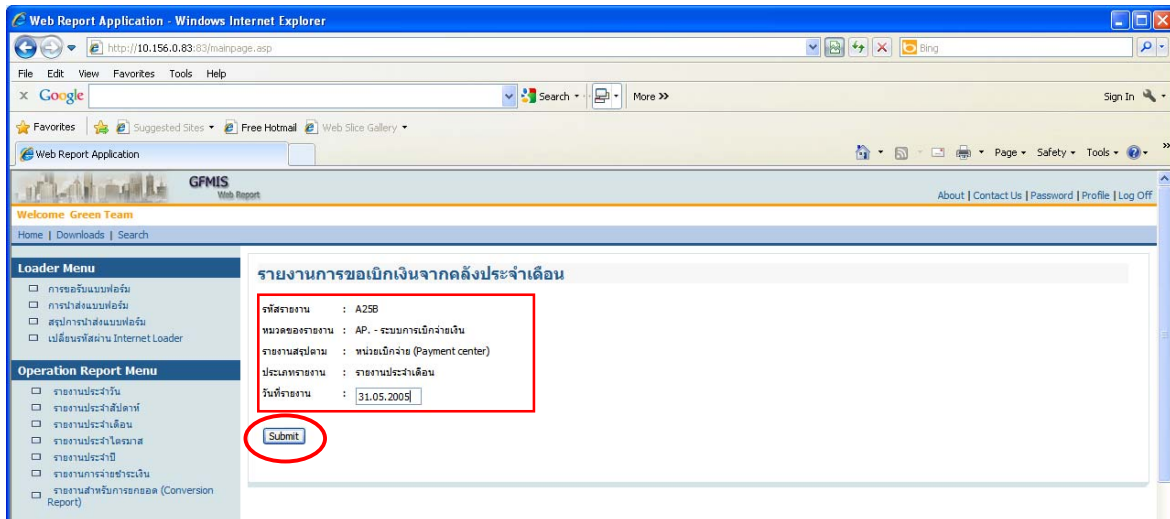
Web Report Application - Windows Internet Explorer

http://10.156.0.83:83/mainpage.asp

Bing

File Edit View Favorites Tools Help

Google Search More >> Sign In

Favorites Suggested Sites Free Hotmail Web Slice Gallery

Web Report Application

Page Safety Tools

GFMIS Web Report

About | Contact Us | Password | Profile | Log Off

Welcome Green Team

Home | Downloads | Search

Loader Menu
การขอรับแบบฟอร์ม
การนำส่งแบบฟอร์ม
สรุปการนำส่งแบบฟอร์ม
เปลี่ยนรหัสผ่าน Internet Loader

Operation Report Menu
รายงานประจำวัน
รายงานประจำสัปดาห์
รายงานประจำเดือน
รายงานประจำไตรมาส
รายงานประจำปี
รายงานการจ่ายชำระเงิน
รายงานสำหรับการยกยอด (Conversion Report)

รายงานการขอเบิกเงินจากคลังประจำเดือน

| | |
|---|---|
| รหัสรายงาน | : A25B |
| หมวดของรายงาน | : AP. - ระบบการเบิกจ่ายเงิน |
| รายงานสรุปตาม | : หน่วยเบิกจ่าย (Payment center) |
| ประเภทรายงาน | : รายงานประจำเดือน |
| วันที่รายงาน | : 31.05.2005 |

Submit